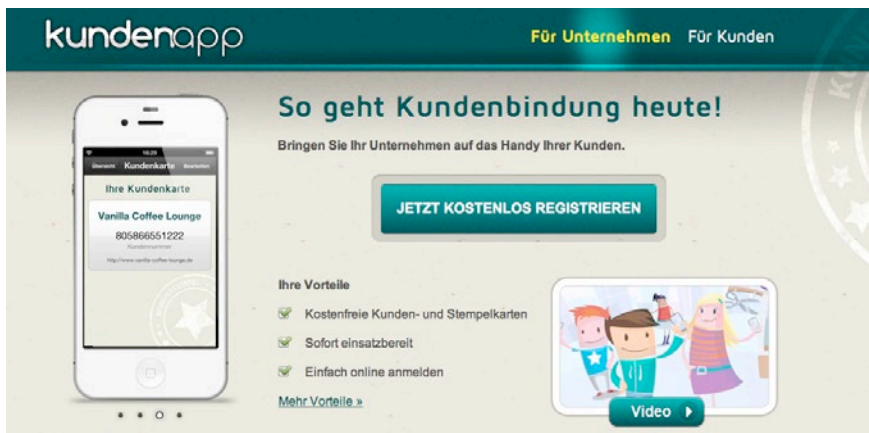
kundenapp

Für Unternehmen Für Kunden

10:25

Übersicht Kundenkarte Bearbeiten

Ihre Kundenkarte

Vanilla Coffee Lounge

805866551222

Kundennummer

http://www.vanilla-coffee-lounge.de

So geht Kundenbindung heute!

Bringen Sie Ihr Unternehmen auf das Handy Ihrer Kunden.

JETZT KOSTENLOS REGISTRIEREN

Ihre Vorteile

Kostenfreie Kunden- und Stempelkarten

Sofort einsatzbereit

Einfach online anmelden

Mehr Vorteile »

Video